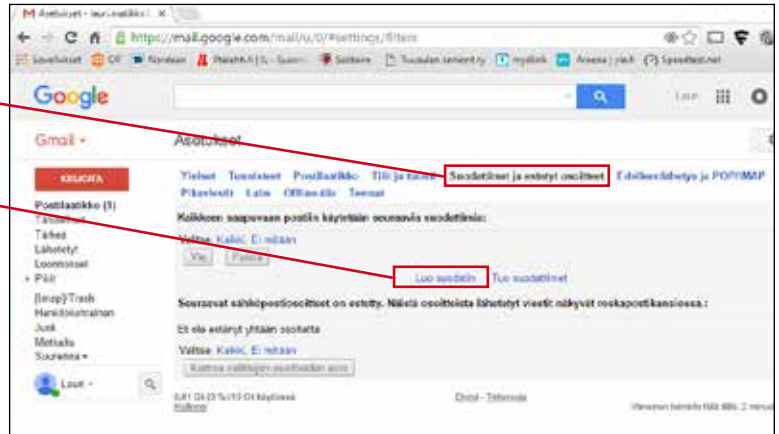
Asetukset - lauri.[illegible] ×

https://mail.google.com/mail/u/0/#settings/filters

Sovellukset OP Nordea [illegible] Soittaire Tuusulan seniorit ry mydlink Aineiss | yleh Speedtest.net

Google

Lauri

Gmail ▾

Asetukset

KIRJOITA

Postilaatikko (1)
Tähdellä merkityt
Tärkeä
Lähetetyt
Luonnokset
▸ Piiri
[Imap]/Trash
Henkilökohtainen
Junk
Metsäs
Suurenna ▾

Lauri ▾

Yleiset Tunnisteet Postilaatikko Tili ja tuonti Suodattimet ja estetyt osoitteet Edelleenlähetys ja POP/IMAP Pikaviestit Laita Offline-tila Teemat

Kaikkeen saapuvaan postiin käytetään seuraavia suodattimia:

Valitse: Kaikki, Ei mitään

Vie Poista

Luo suodatin Tuo suodattimet

Seuraavat sähköpostiosoitteet on estetty. Näistä osoitteista lähetetyt viestit näkyvät roskapostikansiossa.:

Et ole estänyt yhtään osoitetta

Valitse: Kaikki, Ei mitään

Kumoa valittujen osoitteiden esto

0,01 Gt (0 %) 15 Gt käytössä
Hallinnoi

Ehdot - Tietosuoja

Viimeisin toiminta tililä: 2 minuu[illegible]